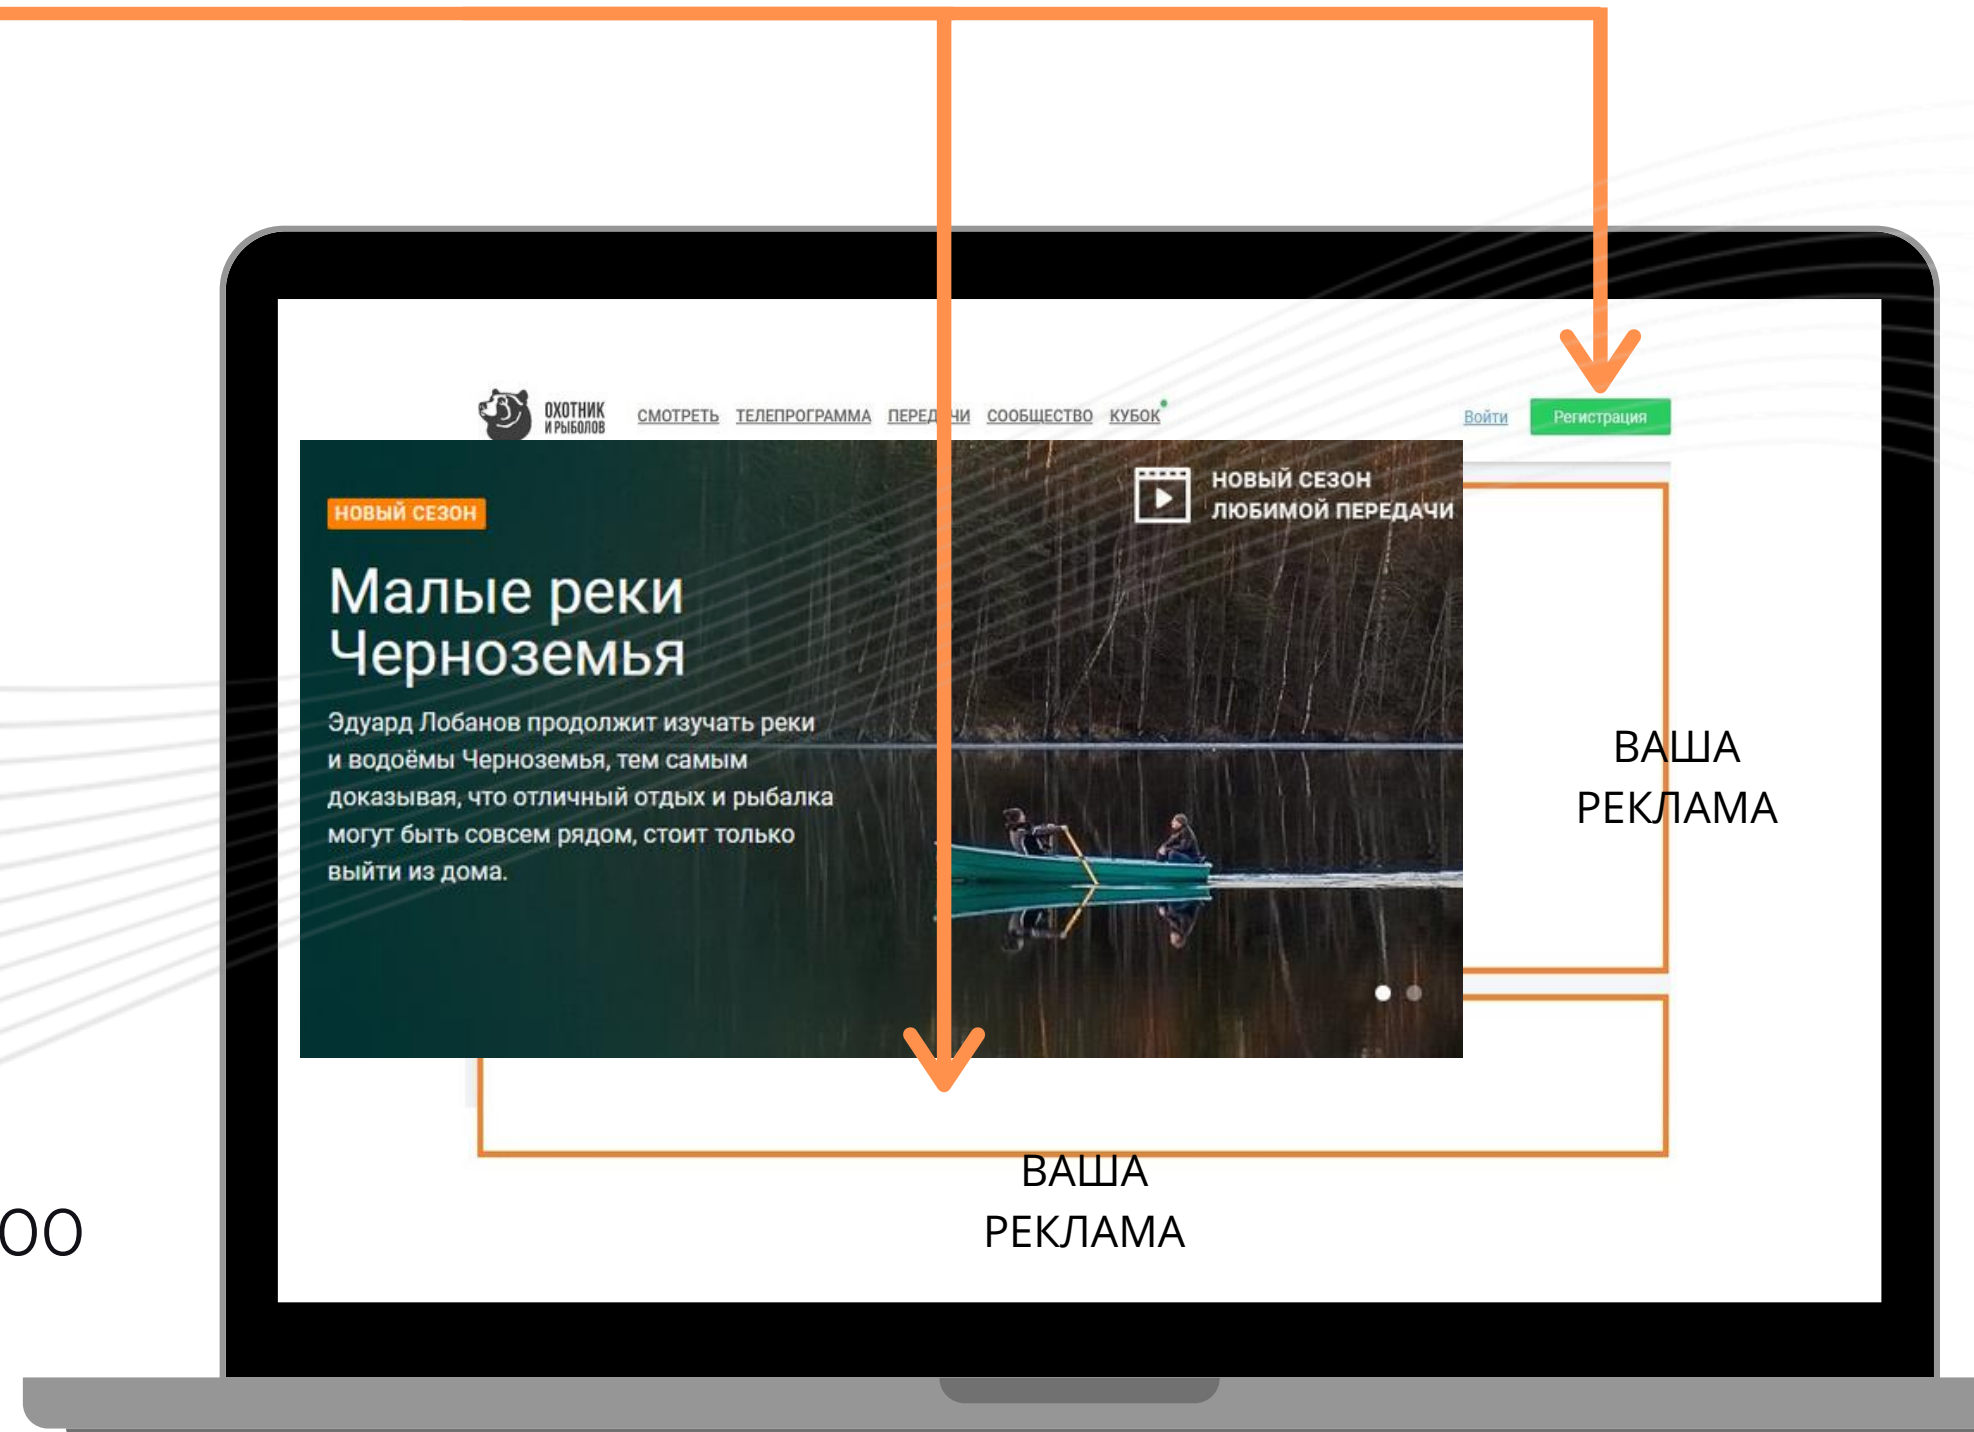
ОХОТНИК И РЫБОЛОВ СМОТРЕТЬ ТЕЛЕПРОГРАММА ПЕРЕД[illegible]ЧИ СООБЩЕСТВО КУБОК Войти Регистрация

НОВЫЙ СЕЗОН

Малые реки Черноземья

Эдуард Лобанов продолжит изучать реки и водоёмы Черноземья, тем самым доказывая, что отличный отдых и рыбалка могут быть совсем рядом, стоит только выйти из дома.

НОВЫЙ СЕЗОН ЛЮБИМОЙ ПЕРЕДАЧИ

ВАША РЕКЛАМА

ВАША РЕКЛАМА

00